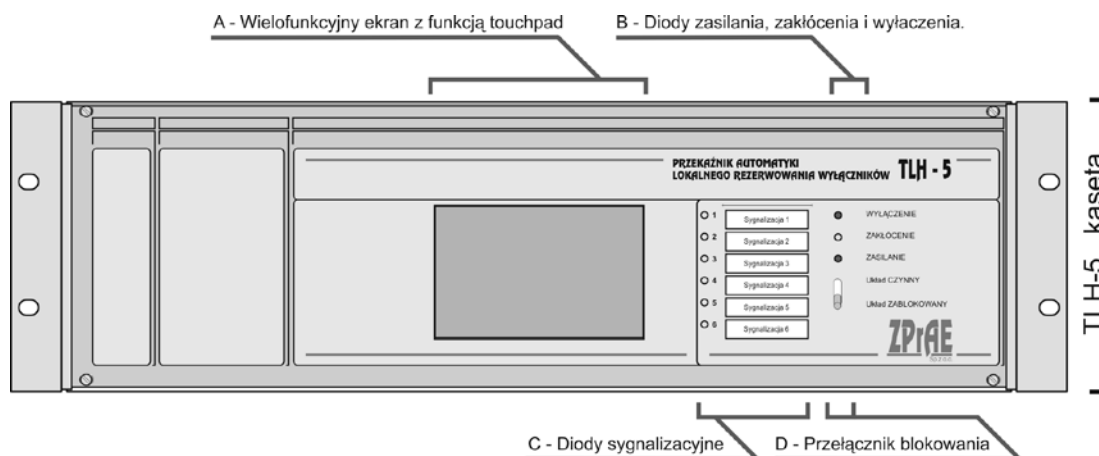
A - Wielofunkcyjny ekran z funkcją touchpad

B - Diody zasilania, zakłócenia i wyłaczenia.

PRZEKAŹNIK AUTOMATYKI
LOKALNEGO REZERWOWANIA WYŁĄCZNIKÓW TLH - 5

1 Sygnalizacja 1
2 Sygnalizacja 2
3 Sygnalizacja 3
4 Sygnalizacja 4
5 Sygnalizacja 5
6 Sygnalizacja 6

WYŁĄCZENIE
ZAKŁÓCENIE
ZASILANIE
Układ CZYNNY
Układ ZABLOKOWANY

ZPrAE

TLH-5 kaseta

C - Diody sygnalizacyjne

D - Przełącznik blokowania